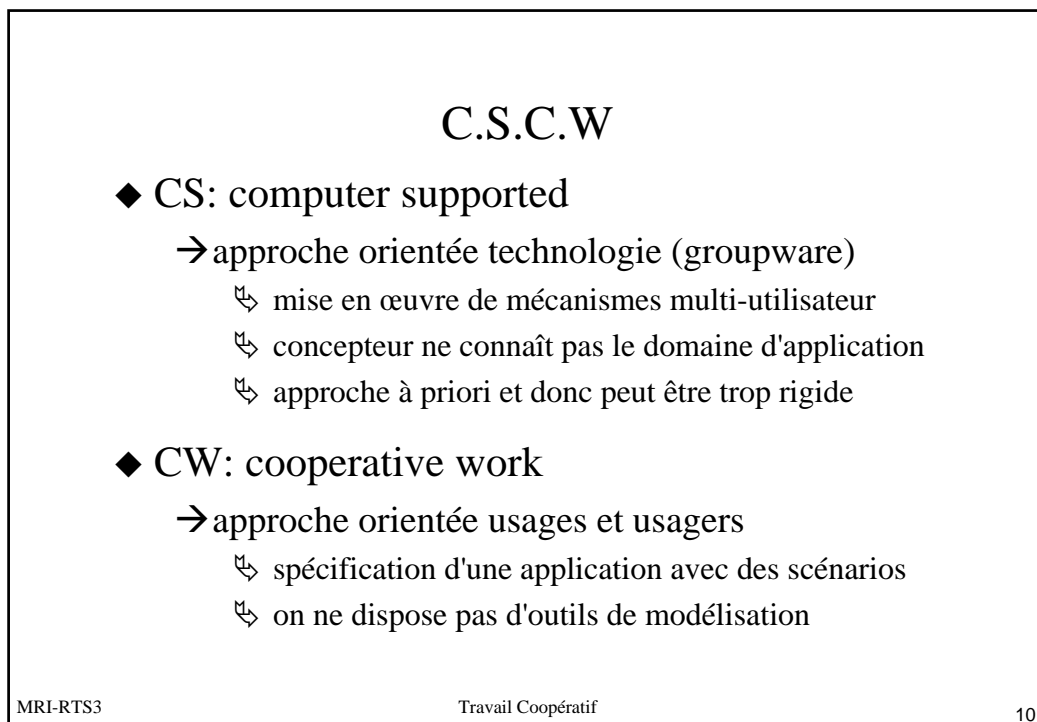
C.S.C.W

◆ CS: computer supported

→approche orientée technologie (groupware)

↳ mise en œuvre de mécanismes multi-utilisateur

↳ concepteur ne connaît pas le domaine d'application

↳ approche à priori et donc peut être trop rigide

◆ CW: cooperative work

→approche orientée usages et usagers

↳ spécification d'une application avec des scénarios

↳ on ne dispose pas d'outils de modélisation

MRI-RTS3 Travail Coopératif 10